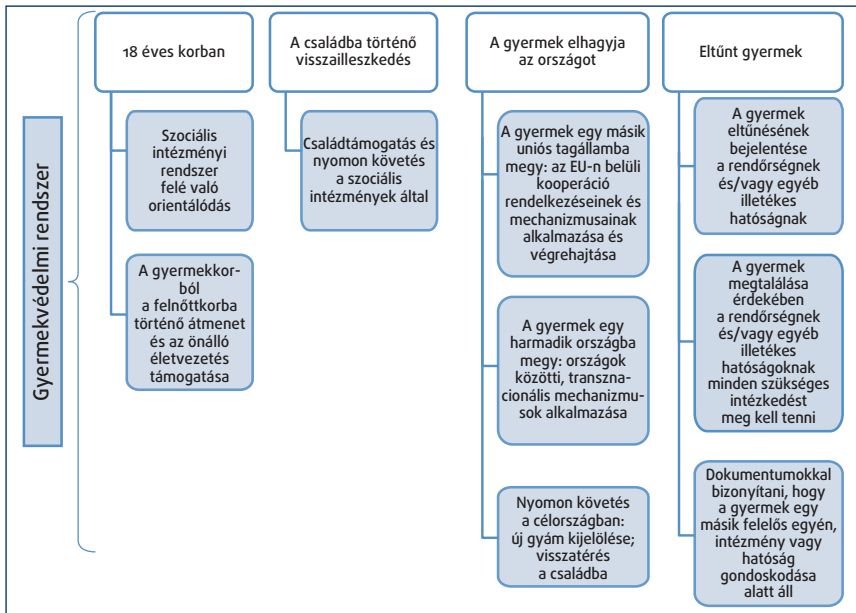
Gyermekvédelmi rendszer

18 éves korban

Szociális intézményi rendszer felé való orientálódás

A gyermekkorból a felnőttkorba történő átmenet és az önálló életvezetés támogatása

A családba történő visszailleszkedés

Családtámogatás és nyomon követés a szociális intézmények által

A gyermek elhagyja az országot

A gyermek egy másik uniós tagállamba megy: az EU-n belüli kooperáció rendelkezéseinek és mechanizmusainak alkalmazása és végrehajtása

A gyermek egy harmadik országba megy: országok közötti, transznacionális mechanizmusok alkalmazása

Nyomon követés a célországban: új gyám kijelölése; visszatérés a családba

Eltűnt gyermek

A gyermek eltűnésének bejelentése a rendőrségnek és/vagy egyéb illetékes hatóságnak

A gyermek megtalálása érdekében a rendőrségnek és/vagy egyéb illetékes hatóságoknak minden szükséges intézkedést meg kell tenni

Dokumentumokkal bizonyítani, hogy a gyermek egy másik felelős egyén, intézmény vagy hatóság gondoskodása alatt áll